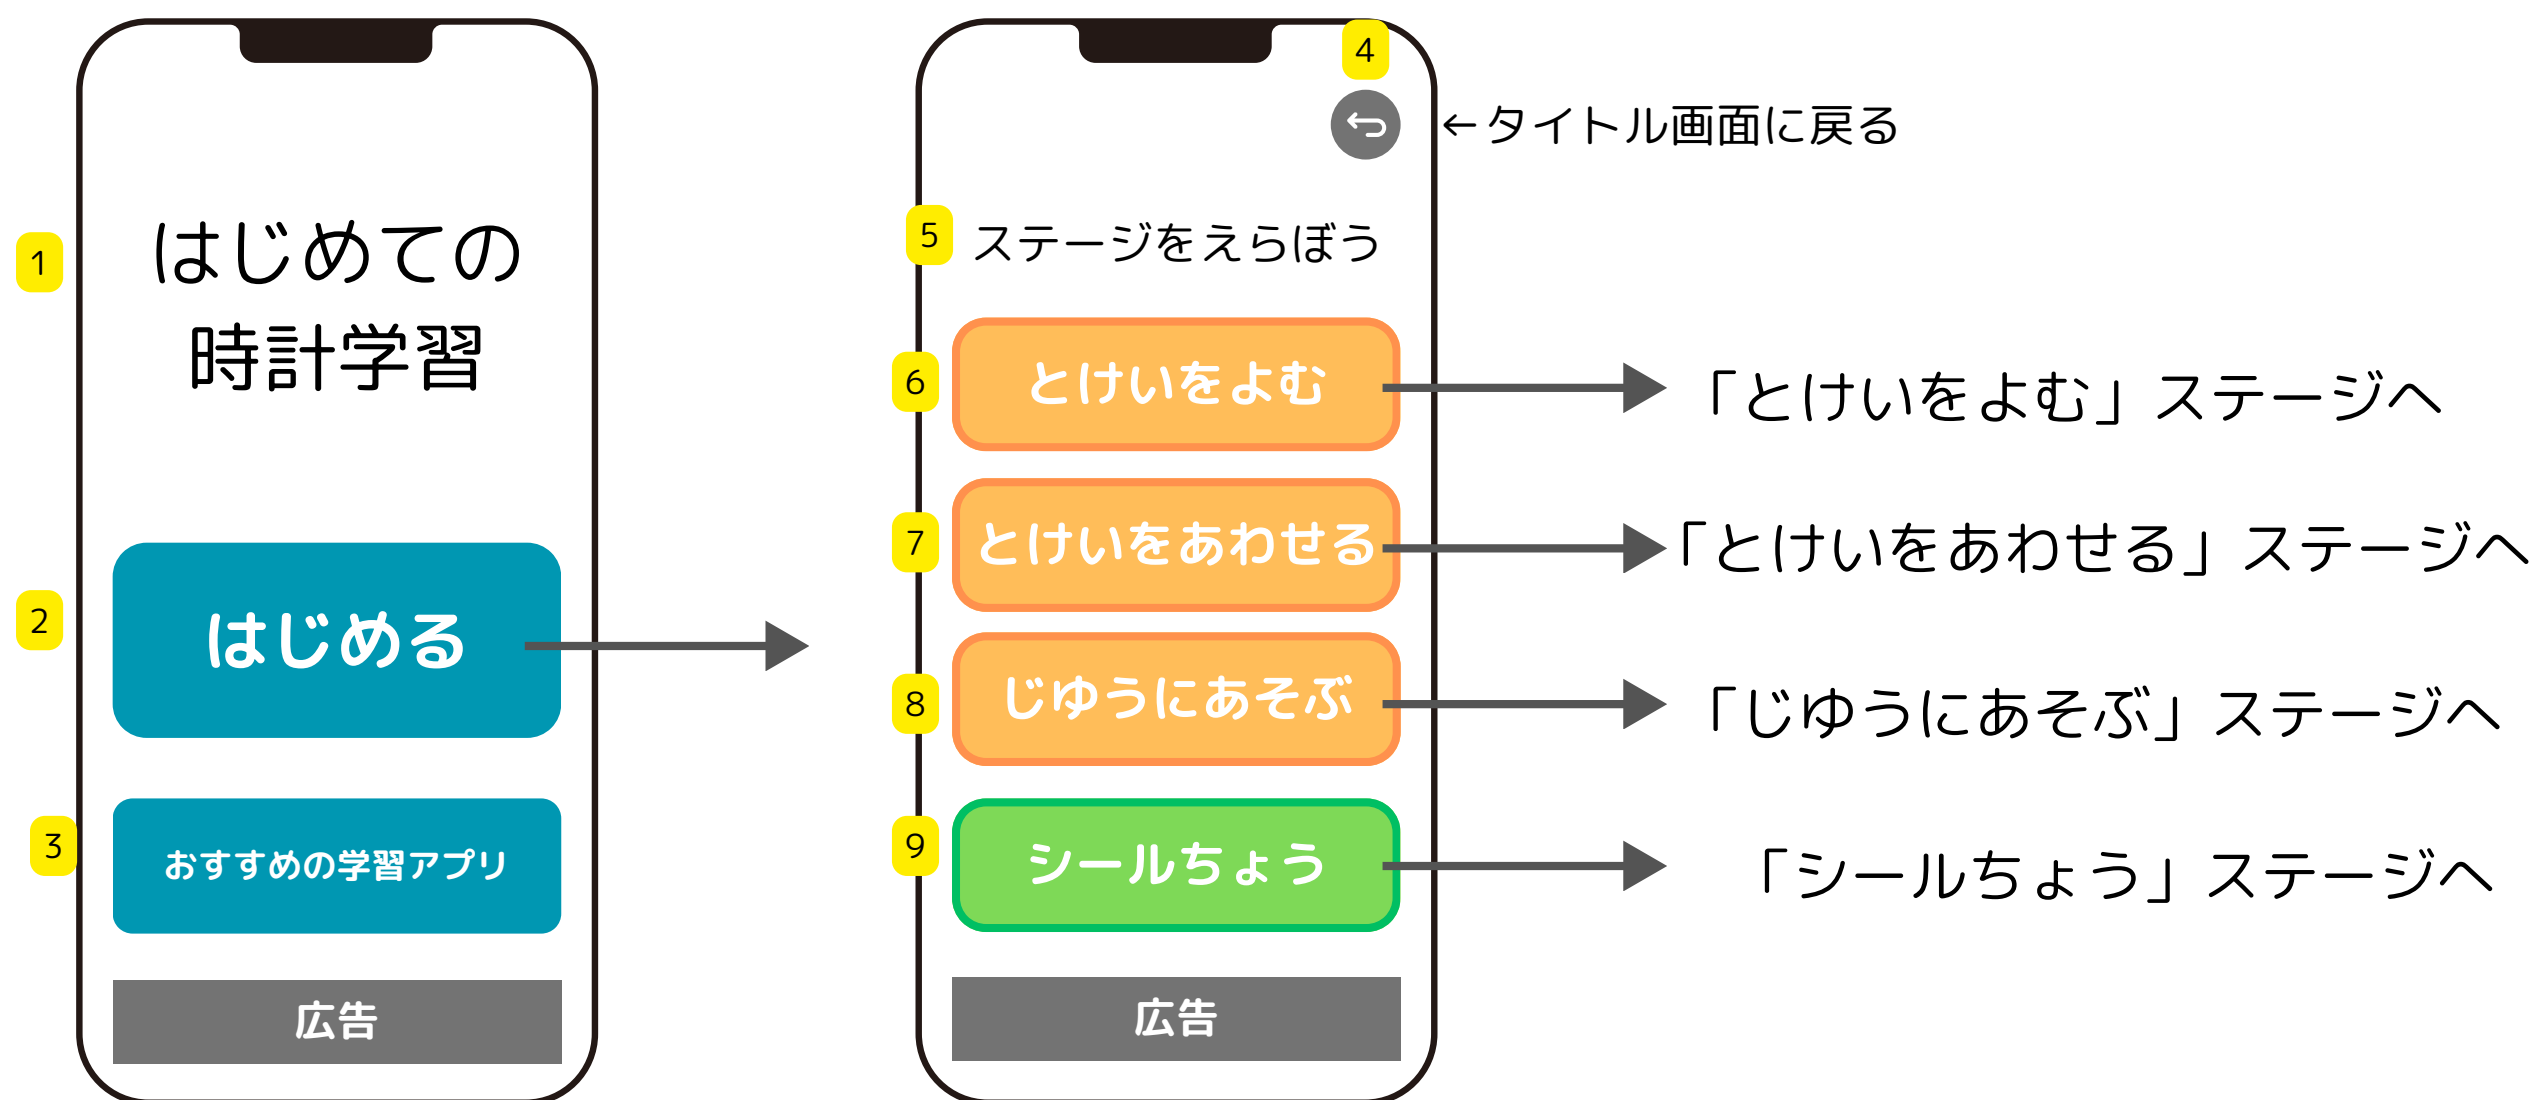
1
はじめての
時計学習

2
はじめる

3
おすすめの学習アプリ

広告

4
←タイトル画面に戻る

5
ステージをえらぼう

6
とけいをよむ
「とけいをよむ」ステージへ

7
とけいをあわせる
「とけいをあわせる」ステージへ

8
じゆうにあそぶ
「じゆうにあそぶ」ステージへ

9
シールちょう
「シールちょう」ステージへ

広告